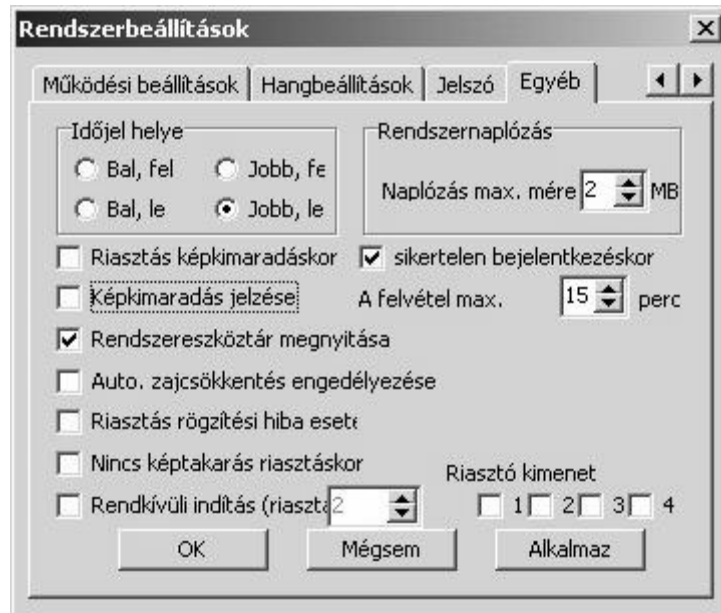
Rendszerbeállítások

Működési beállítások | Hangbeállítások | Jelszó | Egyéb

Időjel helye
Bal, fel
Jobb, fe
Bal, le
Jobb, le

Rendszernaplózás
Naplózás max. mére 2 MB

Riasztás képkimaradáskor
sikertelen bejelentkezéskor
Képkimaradás jelzése
A felvétel max. 15 perc
Rendszereszköztár megnyitása
Auto. zajcsökkentés engedélyezése
Riasztás rögzítési hiba esete
Nincs képtakarás riasztáskor
Riasztó kimenet
Rendkívüli indítás (riaszta 2
1 2 3 4

OK
Mégsem
Alkalmaz